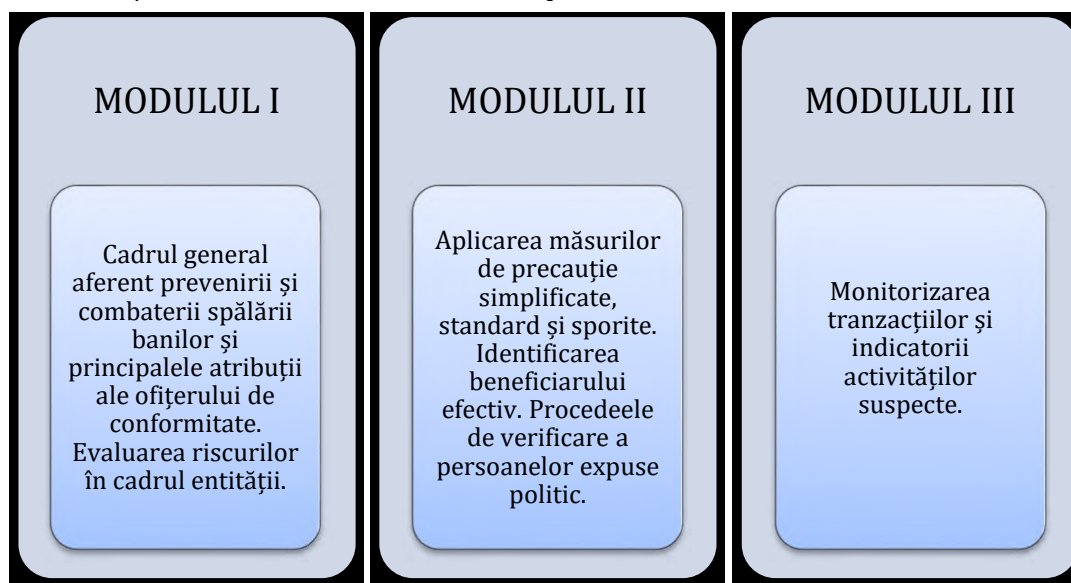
MODULUL I

Cadrul general aferent prevenirii și combaterii spălării banilor și principalele atribuții ale ofițerului de conformitate. Evaluarea riscurilor în cadrul entității.

MODULUL II

Aplicarea măsurilor de precauție simplificate, standard și sporite. Identificarea beneficiarului efectiv. Procedeele de verificare a persoanelor expuse politic.

MODULUL III

Monitorizarea tranzacțiilor și indicatorii activităților suspecte.